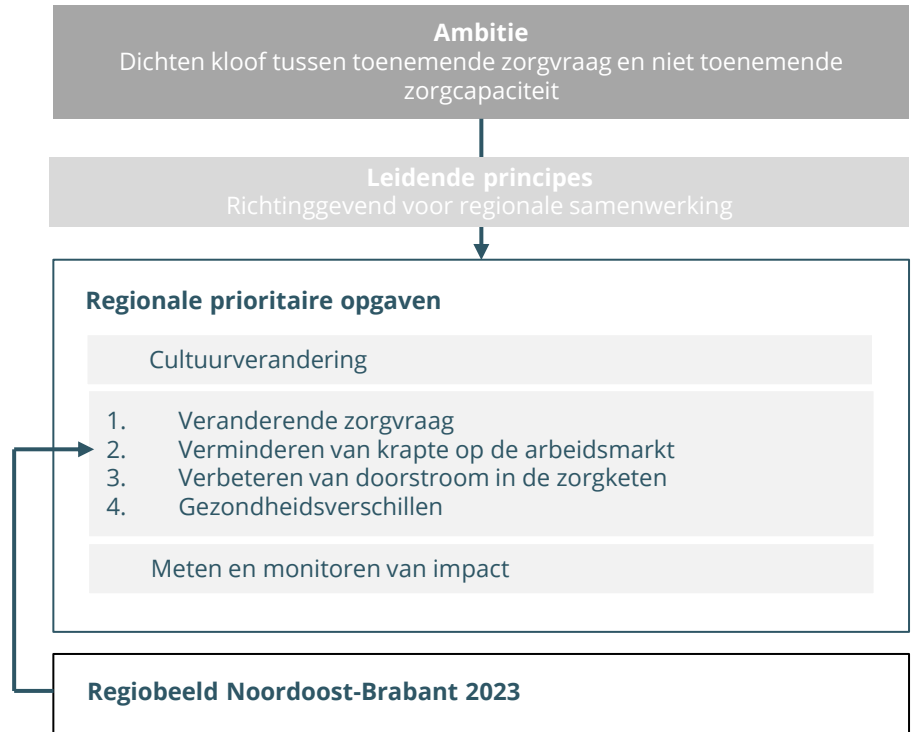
**Ambitie**
Dichten kloof tussen toenemende zorgvraag en niet toenemende zorgcapaciteit

**Leidende principes**
Richtinggevend voor regionale samenwerking

**Regionale prioritaire opgaven**

Cultuurverandering

1. Veranderende zorgvraag
2. Verminderen van krapte op de arbeidsmarkt
3. Verbeteren van doorstroom in de zorgketen
4. Gezondheidsverschillen

Meten en monitoren van impact

**Regiobeeld Noordoost-Brabant 2023**